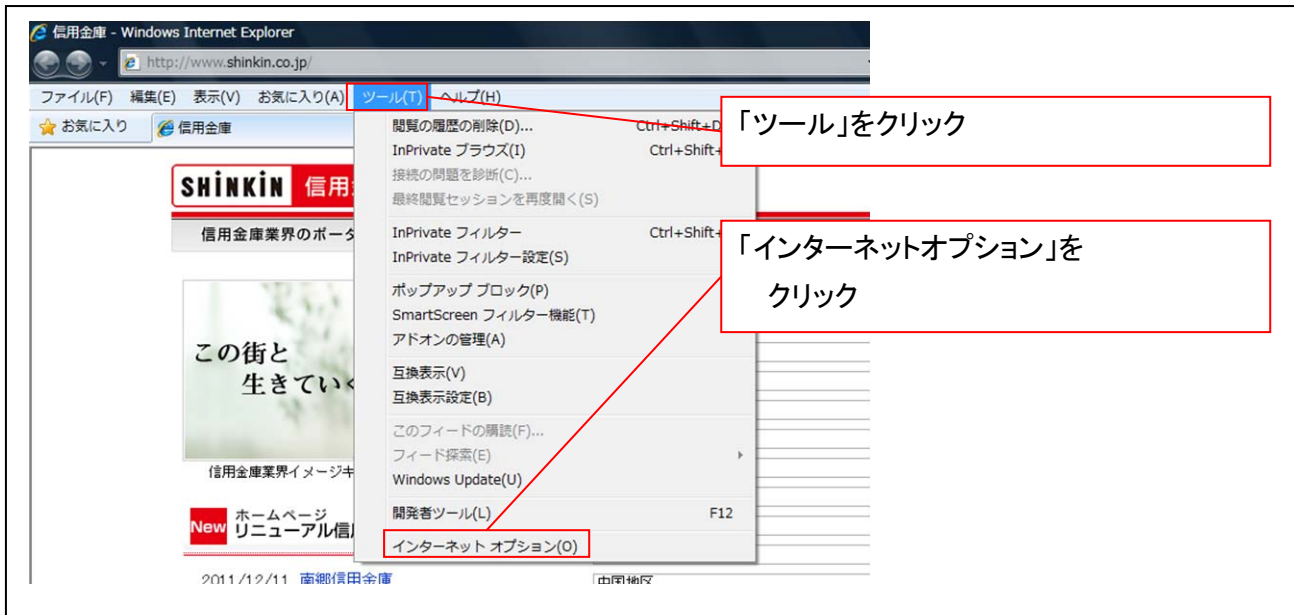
信用金庫 - Windows Internet Explorer

http://www.shinkin.co.jp/

ファイル(F) 編集(E) 表示(V) お気に入り(A) ツール(T) ヘルプ(H)

お気に入り 信用金庫

SHINKIN 信用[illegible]

信用金庫業界のポータ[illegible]

この街と
生きてい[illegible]

信用金庫業界イメージキ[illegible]

New ホームページ
リニューアル信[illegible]

2011/12/11 南郷信用金庫

中国地区

閲覧の履歴の削除(D)... Ctrl+Shift+D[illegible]
InPrivate ブラウズ(I) Ctrl+Shift+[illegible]
接続の問題を診断(C)...
最終閲覧セッションを再度開く(S)
InPrivate フィルター Ctrl+Shift+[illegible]
InPrivate フィルター設定(S)
ポップアップ ブロック(P)
SmartScreen フィルター機能(T)
アドオンの管理(A)
互換表示(V)
互換表示設定(B)
このフィードの購読(F)...
フィード探索(E)
Windows Update(U)
開発者ツール(L) F12
インターネット オプション(O)

「ツール」をクリック

「インターネットオプション」を
クリック